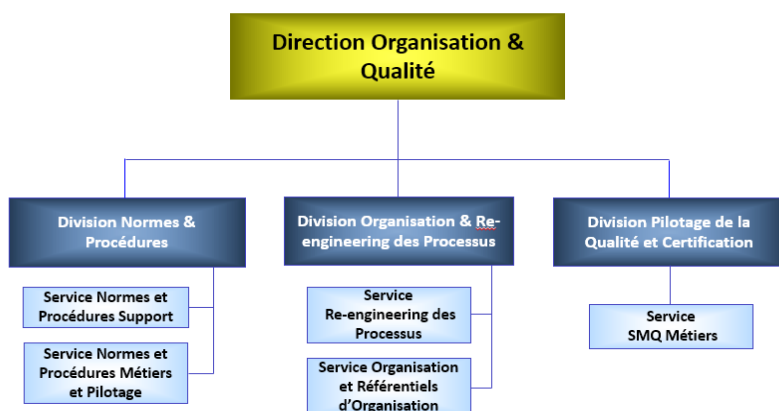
Direction Organisation & Qualité

Division Normes & Procédures

Service Normes et Procédures Support

Service Normes et Procédures Métiers et Pilotage

Division Organisation & Re-engineering des Processus

Service Re-engineering des Processus

Service Organisation et Référentiels d'Organisation

Division Pilotage de la Qualité et Certification

Service SMQ Métiers